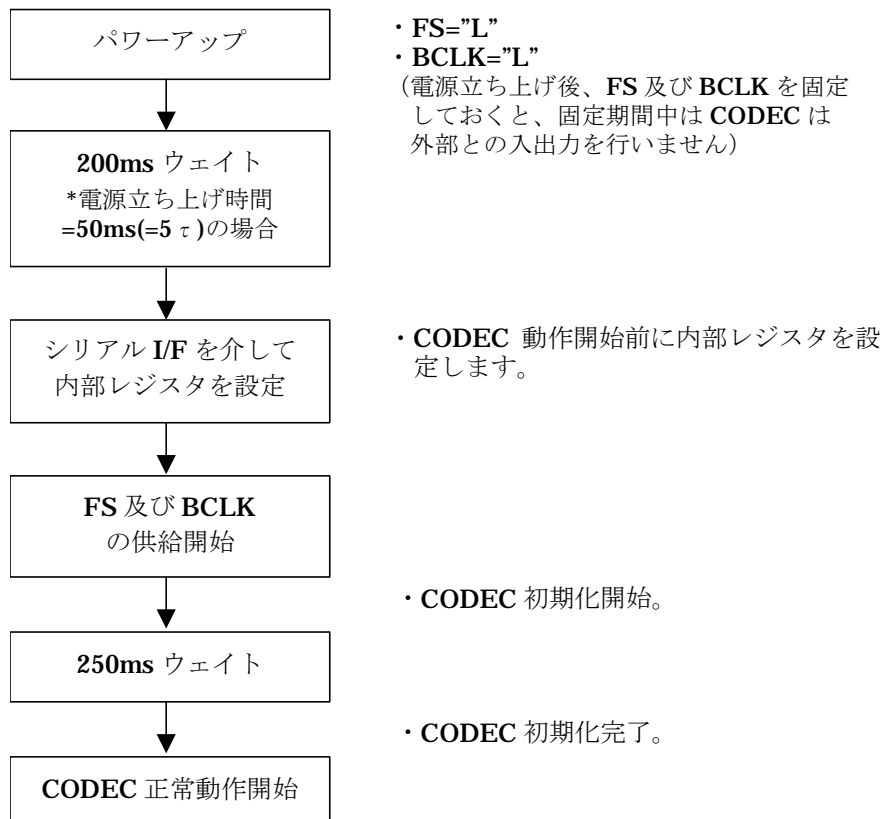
パワーアップ

・FS="L"
・BCLK="L"
（電源立ち上げ後、FS 及び BCLK を固定しておくと、固定期間中は CODEC は外部との入出力を行いません）

200ms ウェイト
*電源立ち上げ時間 =50ms(=5 $\tau$)の場合

シリアル I/F を介して内部レジスタを設定

・CODEC 動作開始前に内部レジスタを設定します。

FS 及び BCLK の供給開始

・CODEC 初期化開始。

250ms ウェイト

・CODEC 初期化完了。

CODEC 正常動作開始